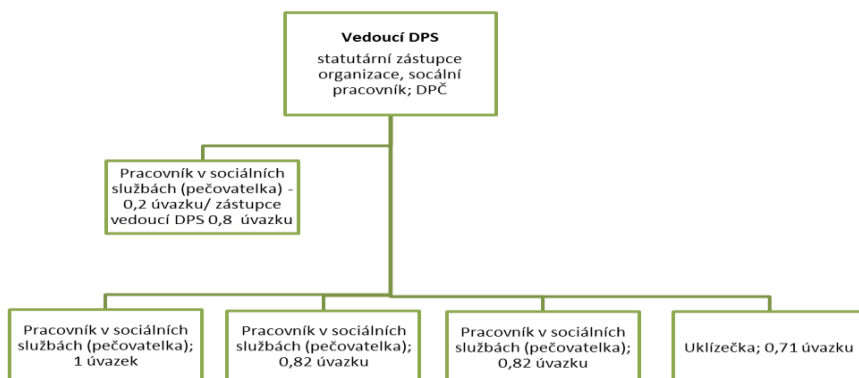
Vedoucí DPS

statutární zástupce organizace, socální pracovník; DPČ

Pracovník v sociálních službách (pečovatelka) - 0,2 úvazku/ zástupce vedoucí DPS 0,8 úvazku

Pracovník v sociálních službách (pečovatelka); 1 úvazek

Pracovník v sociálních službách (pečovatelka); 0,82 úvazku

Pracovník v sociálních službách (pečovatelka); 0,82 úvazku

Uklízečka; 0,71 úvazku